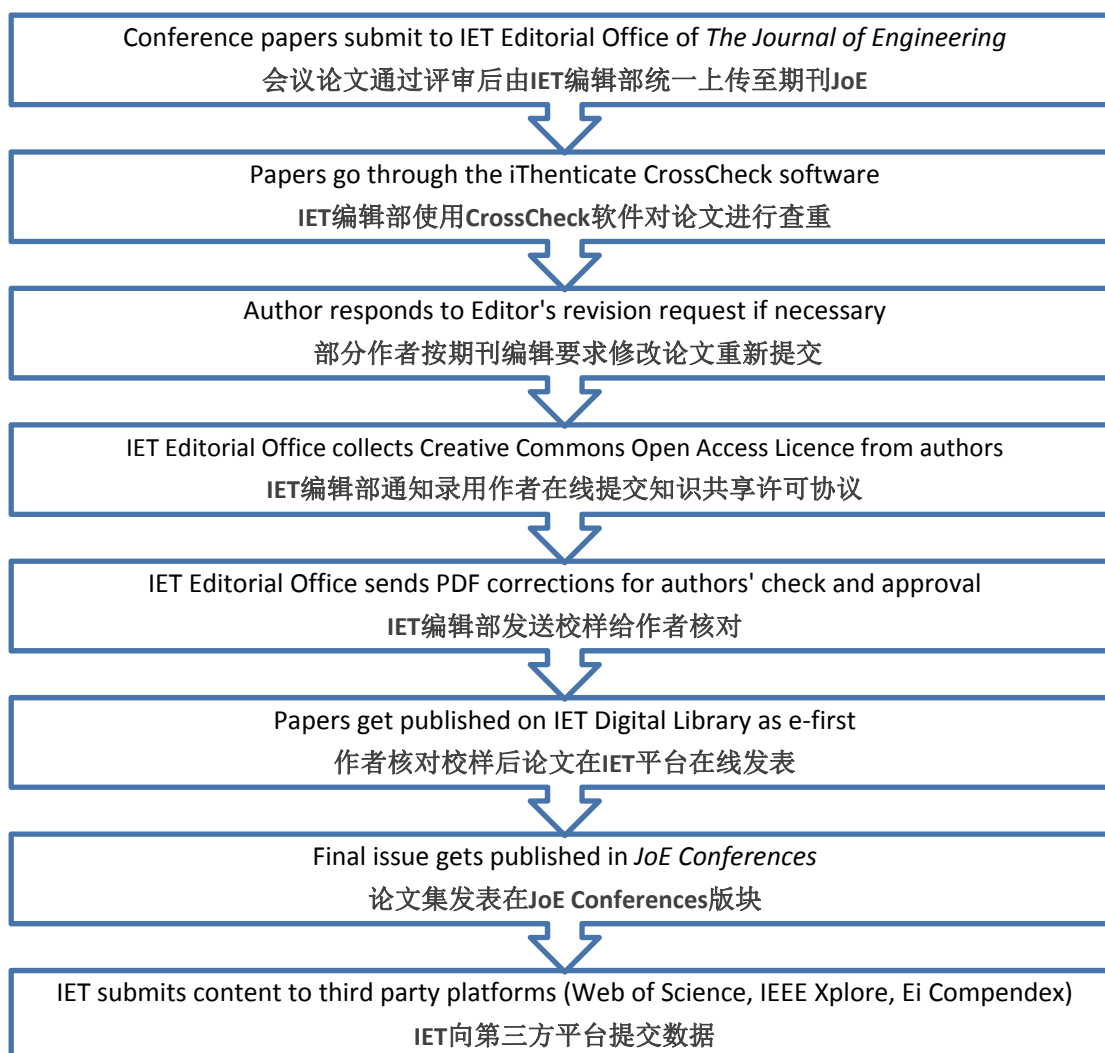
Conference papers submit to IET Editorial Office of The Journal of Engineering
会议论文通过评审后由IET编辑部统一上传至期刊JoE

Papers go through the iThenticate CrossCheck software
IET编辑部使用CrossCheck软件对论文进行查重

Author responds to Editor's revision request if necessary
部分作者按期刊编辑要求修改论文重新提交

IET Editorial Office collects Creative Commons Open Access Licence from authors
IET编辑部通知录用作者在线提交知识共享许可协议

IET Editorial Office sends PDF corrections for authors' check and approval
IET编辑部发送校样给作者核对

Papers get published on IET Digital Library as e-first
作者核对校样后论文在IET平台在线发表

Final issue gets published in JoE Conferences
论文集发表在JoE Conferences版块

IET submits content to third party platforms (Web of Science, IEEE Xplore, Ei Compendex)
IET向第三方平台提交数据